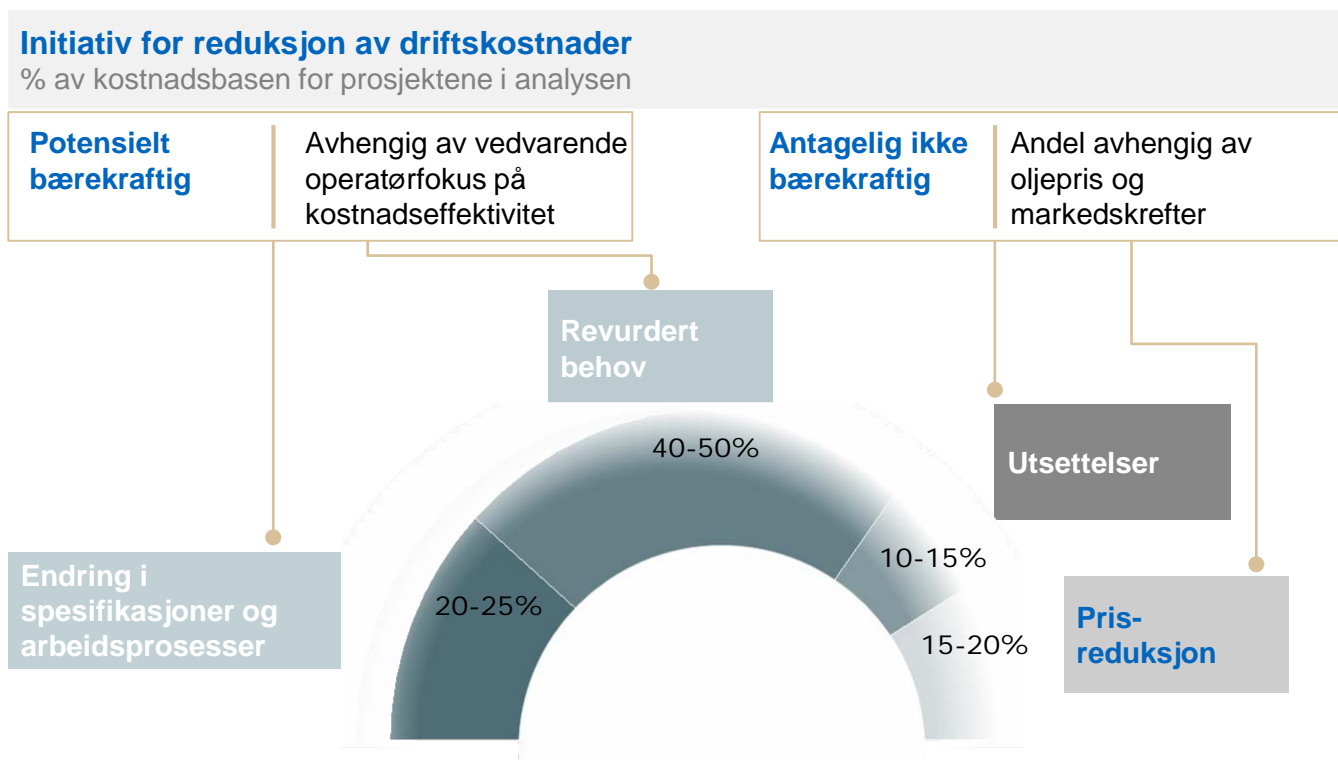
Initiativ for reduksjon av driftskostnader
% av kostnadsbasen for prosjektene i analysen

Potensielt bærekraftig

Avhengig av vedvarende operatørfokus på kostnadseffektivitet

Antagelig ikke bærekraftig

Andel avhengig av oljepris og markedskrefter

Revurdert behov

Utsettelser

40-50%

10-15%

20-25%

15-20%

Endring i spesifikasjoner og arbeidsprosesser

Pris-reduksjon